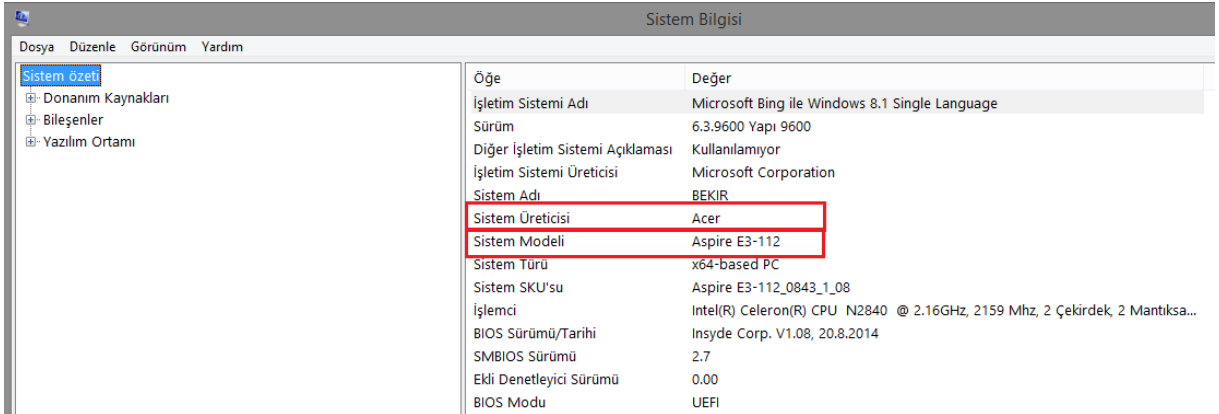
Sistem Bilgisi

Dosya Düzenle Görünüm Yardım

Sistem özeti
Donanım Kaynakları
Bileşenler
Yazılım Ortamı

| Öğe | Değer |
|---|---|
| İşletim Sistemi Adı | Microsoft Bing ile Windows 8.1 Single Language |
| Sürüm | 6.3.9600 Yapı 9600 |
| Diğer İşletim Sistemi Açıklaması | Kullanılamıyor |
| İşletim Sistemi Üreticisi | Microsoft Corporation |
| Sistem Adı | BEKIR |
| Sistem Üreticisi | Acer |
| Sistem Modeli | Aspire E3-112 |
| Sistem Türü | x64-based PC |
| Sistem SKU'su | Aspire E3-112_0843_1_08 |
| İşlemci | Intel(R) Celeron(R) CPU N2840 @ 2.16GHz, 2159 Mhz, 2 Çekirdek, 2 Mantıksa... |
| BIOS Sürümü/Tarihi | Insyde Corp. V1.08, 20.8.2014 |
| SMBIOS Sürümü | 2.7 |
| Ekli Denetleyici Sürümü | 0.00 |
| BIOS Modu | UEFI |